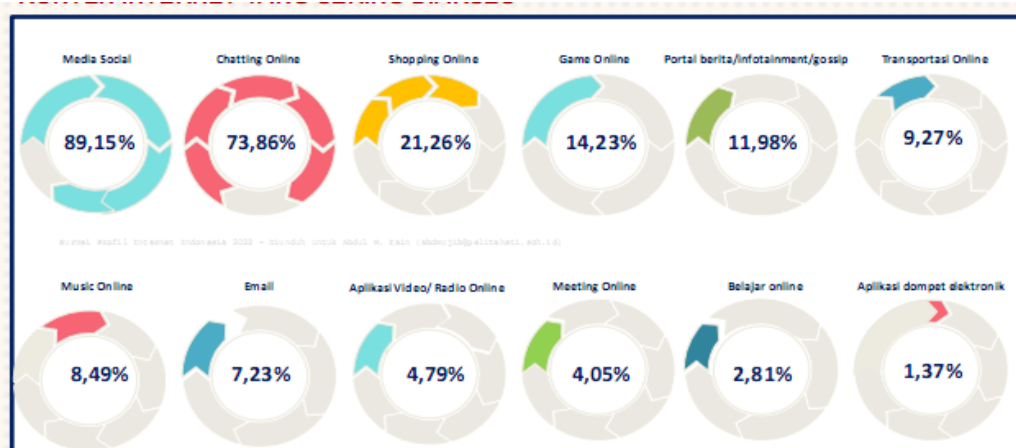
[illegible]

Media Social
89,15%

Chatting Online
73,86%

Shopping Online
21,26%

Game Online
14,23%

Portal berita/infotainment/gossip
11,98%

Transportasi Online
9,27%

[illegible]

Music Online
8,49%

Email
7,23%

Aplikasi Video/ Radio Online
4,79%

Meeting Online
4,05%

Belajar online
2,81%

Aplikasi dompet elektronik
1,37%